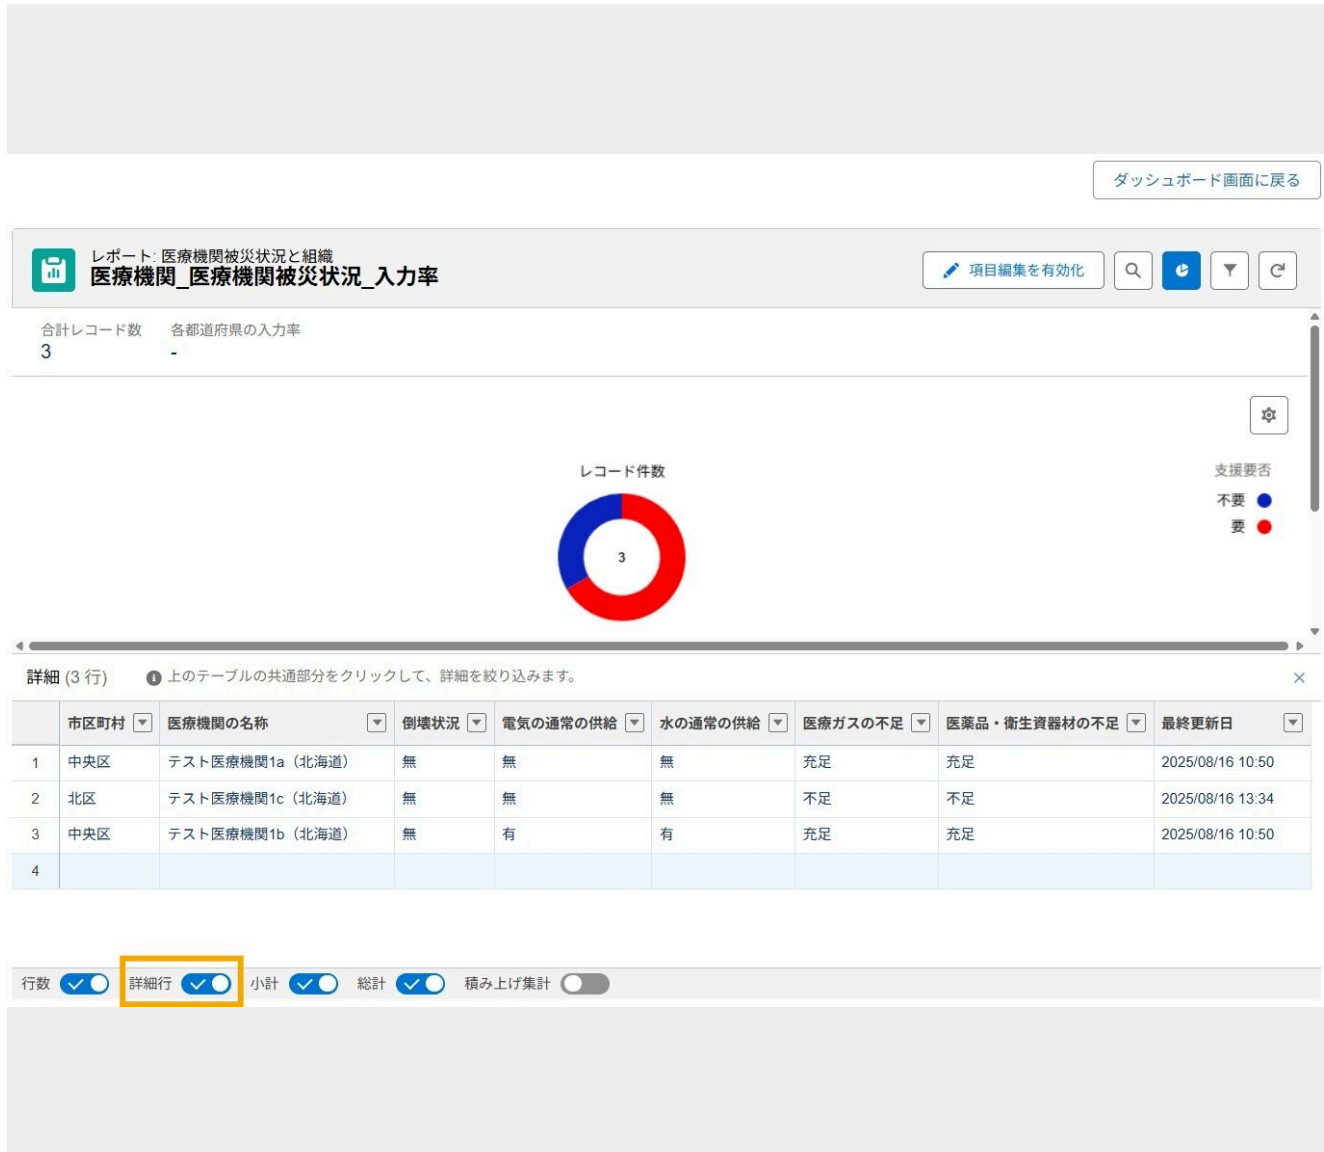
ダッシュボード画面に戻る

レポート: 医療機関被災状況と組織
医療機関_医療機関被災状況_入力率

項目編集を有効化

合計レコード数
3

各都道府県の入力率
-

レコード件数

3

支援要否
不要
要

詳細 (3 行)
上のテーブルの共通部分をクリックして、詳細を絞り込みます。

| | 市区町村 | 医療機関の名称 | 倒壊状況 | 電気の通常の供給 | 水の通常の供給 | 医療ガスの不足 | 医薬品・衛生資器材の不足 | 最終更新日 |
|---|---|---|---|---|---|---|---|---|
| 1 | 中央区 | テスト医療機関1a（北海道） | 無 | 無 | 無 | 充足 | 充足 | 2025/08/16 10:50 |
| 2 | 北区 | テスト医療機関1c（北海道） | 無 | 無 | 無 | 不足 | 不足 | 2025/08/16 13:34 |
| 3 | 中央区 | テスト医療機関1b（北海道） | 無 | 有 | 有 | 充足 | 充足 | 2025/08/16 10:50 |
| 4 | | | | | | | | |

行数 詳細行 小計 総計 積み上げ集計